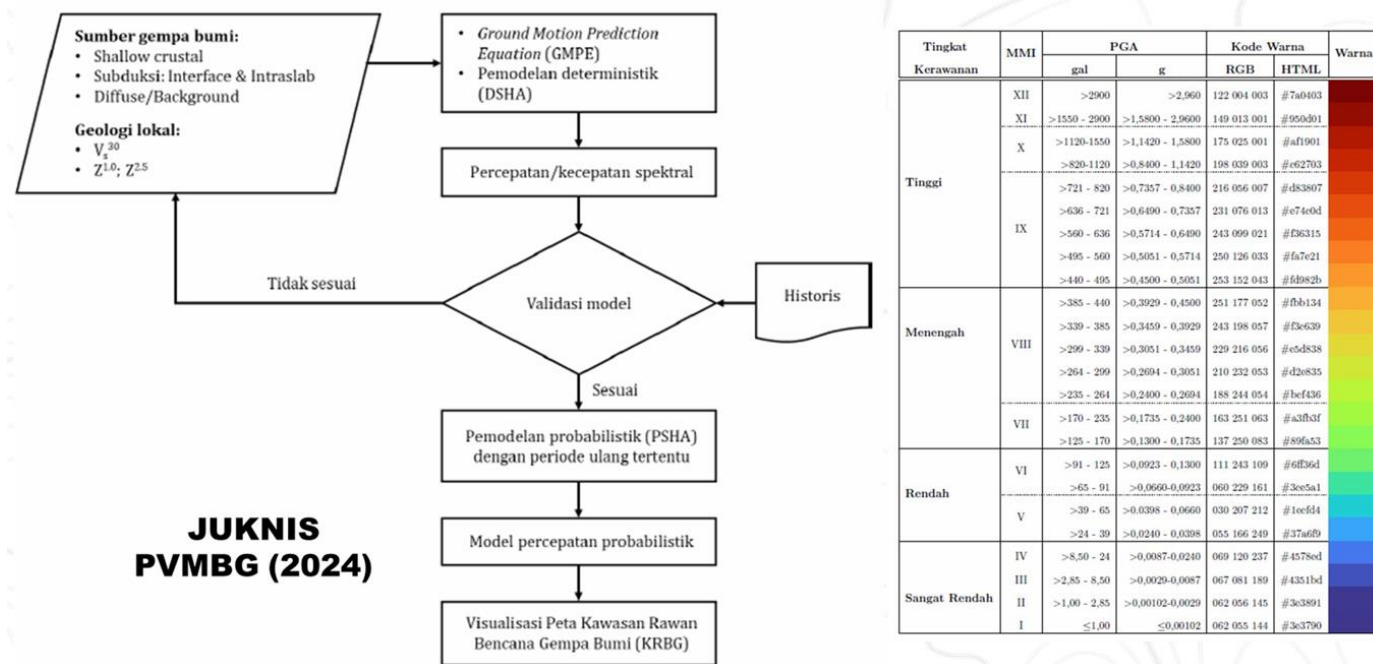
**Sumber gempa bumi:**
- Shallow crustal
- Subduksi: Interface & Intraslab
- Diffuse/Background

**Geologi lokal:**
- $V_s^{30}$
- $Z^{1.0}$; $Z^{2.5}$

- *Ground Motion Prediction Equation* (GMPE)
- Pemodelan deterministik (DSHA)

Percepatan/kecepatan spektral

Tidak sesuai

Validasi model

Historis

Sesuai

Pemodelan probabilistik (PSHA) dengan periode ulang tertentu

Model percepatan probabilistik

Visualisasi Peta Kawasan Rawan Bencana Gempa Bumi (KRBG)

JUKNIS PVMBG (2024)

| Tingkat Kerawanan | MMI | PGA gal | PGA g | Kode Warna RGB | Kode Warna HTML | Warna |
|---|---|---|---|---|---|---|
| Tinggi | XII | >2900 | >2,960 | 122 004 003 | #7a0403 | |
| | XI | >1550 - 2900 | >1,5800 - 2,9600 | 149 013 001 | #950d01 | |
| | X | >1120-1550 | >1,1420 - 1,5800 | 175 025 001 | #af1901 | |
| | | >820-1120 | >0,8400 - 1,1420 | 198 039 003 | #c62703 | |
| | IX | >721 - 820 | >0,7357 - 0,8400 | 216 056 007 | #d83807 | |
| | | >636 - 721 | >0,6490 - 0,7357 | 231 076 013 | #e74c0d | |
| | | >560 - 636 | >0,5714 - 0,6490 | 243 099 021 | #f36315 | |
| | | >495 - 560 | >0,5051 - 0,5714 | 250 126 033 | #fa7e21 | |
| | | >440 - 495 | >0,4500 - 0,5051 | 253 152 043 | #fd982b | |
| Menengah | VIII | >385 - 440 | >0,3929 - 0,4500 | 251 177 052 | #fbb134 | |
| | | >339 - 385 | >0,3459 - 0,3929 | 243 198 057 | #f3c639 | |
| | | >299 - 339 | >0,3051 - 0,3459 | 229 216 056 | #e5d838 | |
| | | >264 - 299 | >0,2694 - 0,3051 | 210 232 053 | #d2e835 | |
| | | >235 - 264 | >0,2400 - 0,2694 | 188 244 054 | #bcf436 | |
| | VII | >170 - 235 | >0,1735 - 0,2400 | 163 251 063 | #a3fb3f | |
| | | >125 - 170 | >0,1300 - 0,1735 | 137 250 083 | #89fa53 | |
| Rendah | VI | >91 - 125 | >0,0923 - 0,1300 | 111 243 109 | #6ff36d | |
| | | >65 - 91 | >0,0660-0,0923 | 060 229 161 | #3ce5a1 | |
| | V | >39 - 65 | >0,0398 - 0,0660 | 030 207 212 | #1ecfd4 | |
| | | >24 - 39 | >0,0240 - 0,0398 | 055 166 249 | #37a6f9 | |
| Sangat Rendah | IV | >8,50 - 24 | >0,0087-0,0240 | 069 120 237 | #4578ed | |
| | III | >2,85 - 8,50 | >0,0029-0,0087 | 067 081 189 | #4351bd | |
| | II | >1,00 - 2,85 | >0,00102-0,0029 | 062 056 145 | #3e3891 | |
| | I | ≤1,00 | ≤0,00102 | 062 055 144 | #3e3790 | |